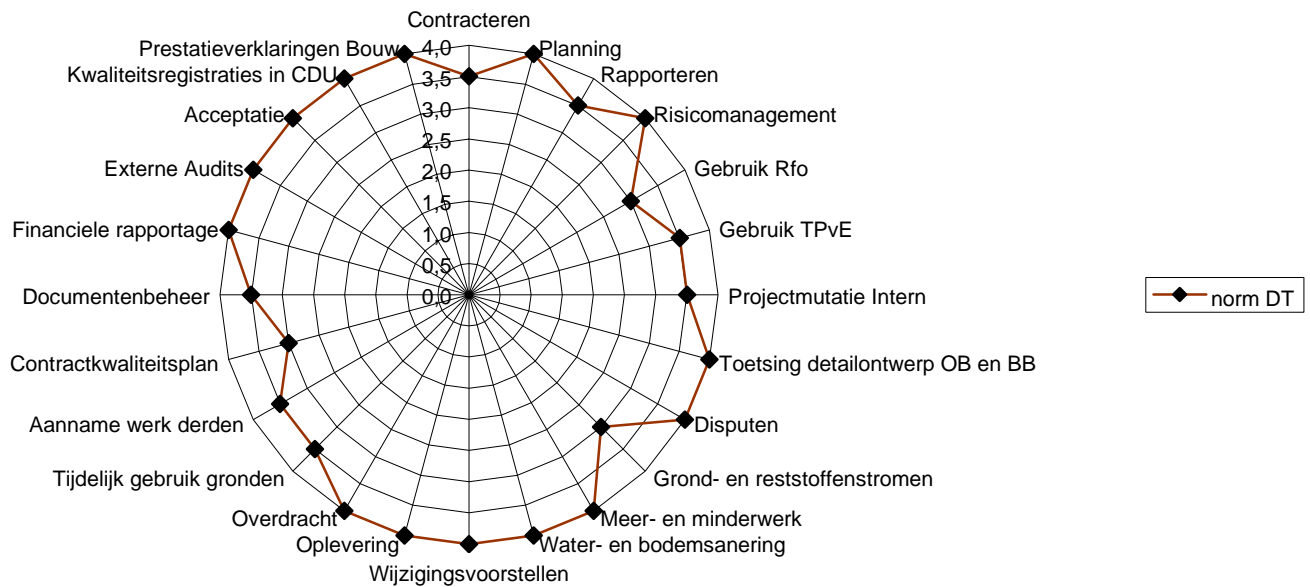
Contracteren
Planning
Rapporteren
Risicomanagement
Gebruik Rfo
Gebruik TPvE
Projectmutatie Intern
Toetsing detailontwerp OB en BB
Disputen
Grond- en reststoffenstromen
Meer- en minderwerk
Water- en bodemsanering
Wijzigingsvoorstellen
Oplevering
Overdracht
Tijdelijk gebruik gronden
Aanname werk derden
Contractkwaliteitsplan
Documentenbeheer
Financiele rapportage
Externe Audits
Acceptatie
Kwaliteitsregistraties in CDU
Prestatieverklaringen Bouw

4,0
3,5
3,0
2,5
2,0
1,5
1,0
0,5
0,0

norm DT